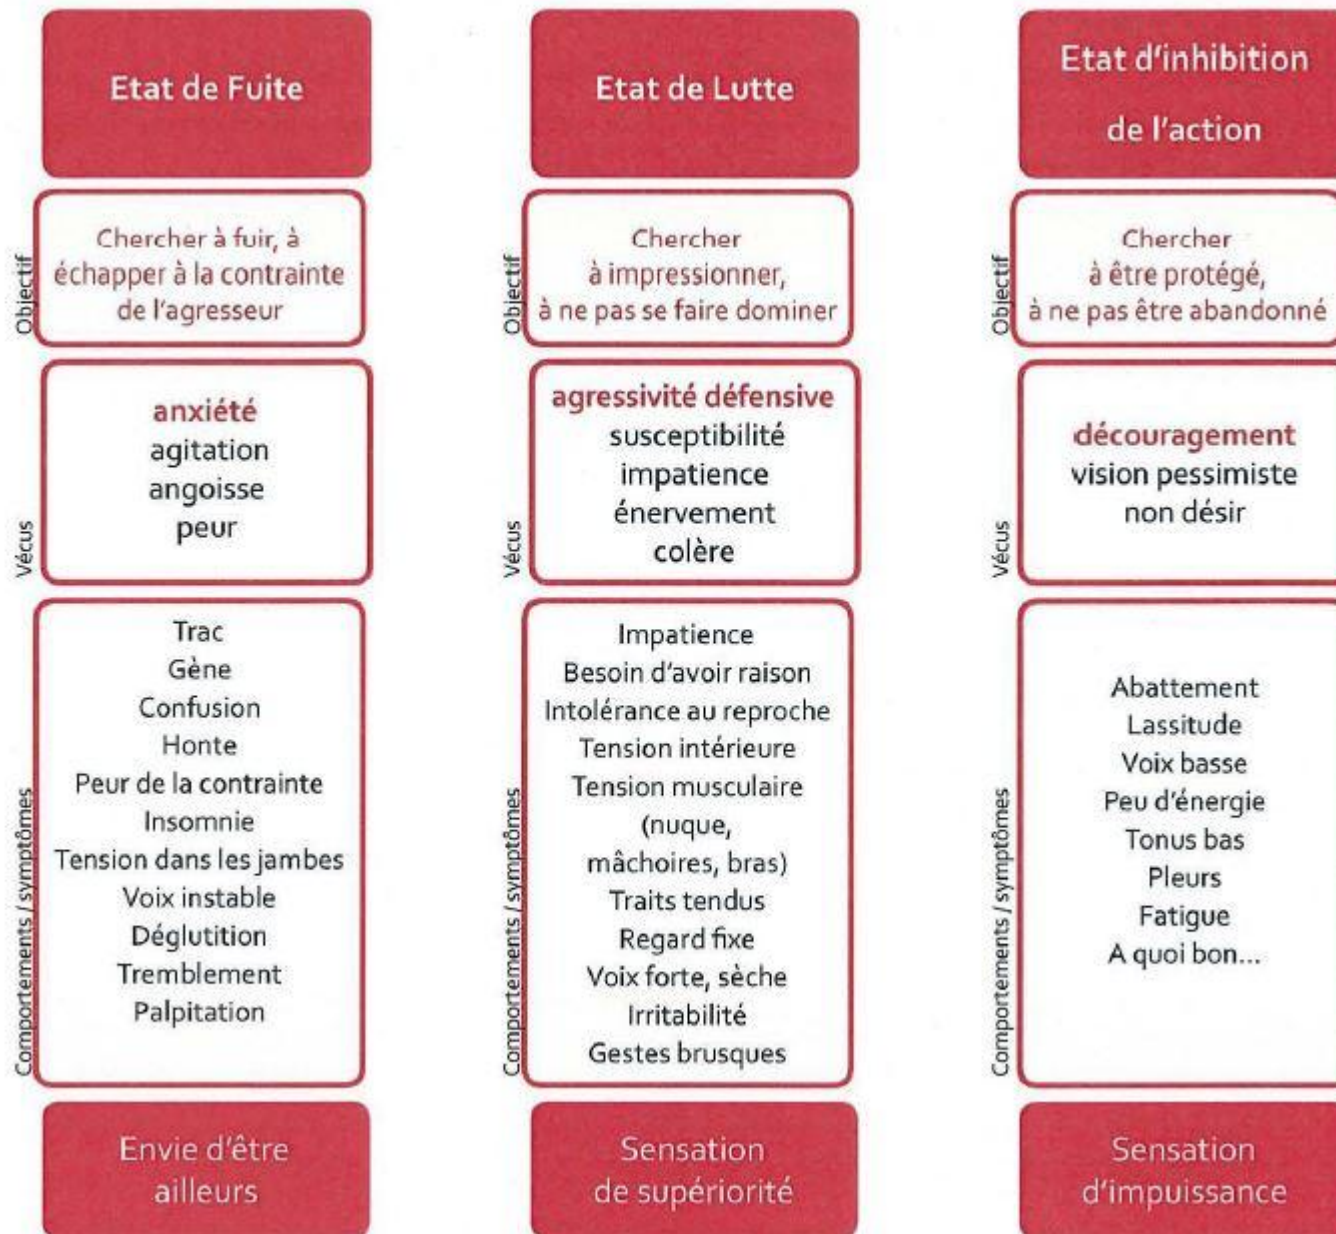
Etat de Fuite

Objectif
Chercher à fuir, à échapper à la contrainte de l'agresseur

Vécus
anxiété
agitation
angoisse
peur

Comportements / symptômes
Trac
Gène
Confusion
Honte
Peur de la contrainte
Insomnie
Tension dans les jambes
Voix instable
Déglutition
Tremblement
Palpitation

Envie d'être ailleurs

Etat de Lutte

Objectif
Chercher à impressionner, à ne pas se faire dominer

Vécus
agressivité défensive
susceptibilité
impatience
énervement
colère

Comportements / symptômes
Impatience
Besoin d'avoir raison
Intolérance au reproche
Tension intérieure
Tension musculaire (nuque, mâchoires, bras)
Traits tendus
Regard fixe
Voix forte, sèche
Irritabilité
Gestes brusques

Sensation de supériorité

Etat d'inhibition de l'action

Objectif
Chercher à être protégé, à ne pas être abandonné

Vécus
découragement
vision pessimiste
non désir

Comportements / symptômes
Abattement
Lassitude
Voix basse
Peu d'énergie
Tonus bas
Pleurs
Fatigue
A quoi bon...

Sensation d'impuissance